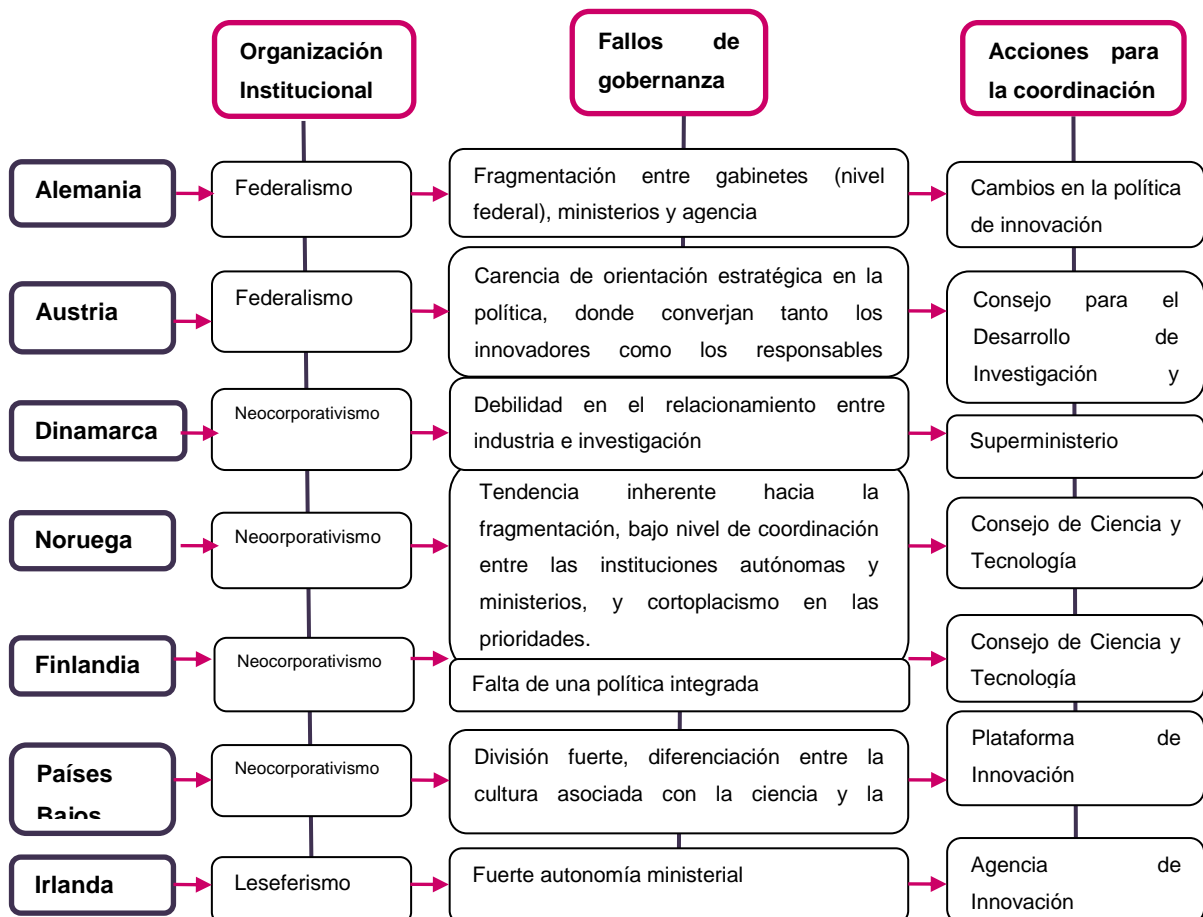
Organización Institucional

Fallos de gobernanza

Acciones para la coordinación

Alemania

Federalismo

Fragmentación entre gabinetes (nivel federal), ministerios y agencia

Cambios en la política de innovación

Austria

Federalismo

Carencia de orientación estratégica en la política, donde converjan tanto los innovadores como los responsables

Consejo para el Desarrollo de Investigación y

Dinamarca

Neocorporativismo

Debilidad en el relacionamiento entre industria e investigación

Superministerio

Noruega

Neoorporativismo

Tendencia inherente hacia la fragmentación, bajo nivel de coordinación entre las instituciones autónomas y ministerios, y cortoplacismo en las prioridades.

Consejo de Ciencia y Tecnología

Finlandia

Neocorporativismo

Falta de una política integrada

Consejo de Ciencia y Tecnología

Países Bajos

Neocorporativismo

División fuerte, diferenciación entre la cultura asociada con la ciencia y la

Plataforma de Innovación

Irlanda

Leseferismo

Fuerte autonomía ministerial

Agencia de Innovación